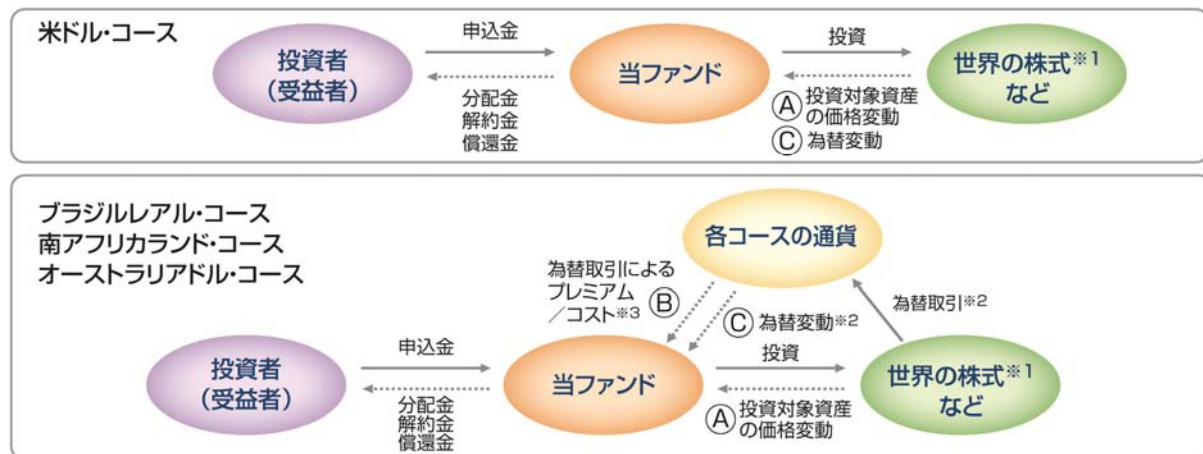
米ドル・コース

投資者
(受益者)

申込金

分配金
解約金
償還金

当ファンド

投資

Ⓐ 投資対象資産の価格変動
Ⓒ 為替変動

世界の株式※1
など

ブラジルレアル・コース
南アフリカランド・コース
オーストラリアドル・コース

各コースの通貨

為替取引によるプレミアム／コスト※3 Ⓑ

Ⓒ 為替変動※2

為替取引※2

投資者
(受益者)

申込金

分配金
解約金
償還金

当ファンド

投資

Ⓐ 投資対象資産の価格変動

世界の株式※1
など